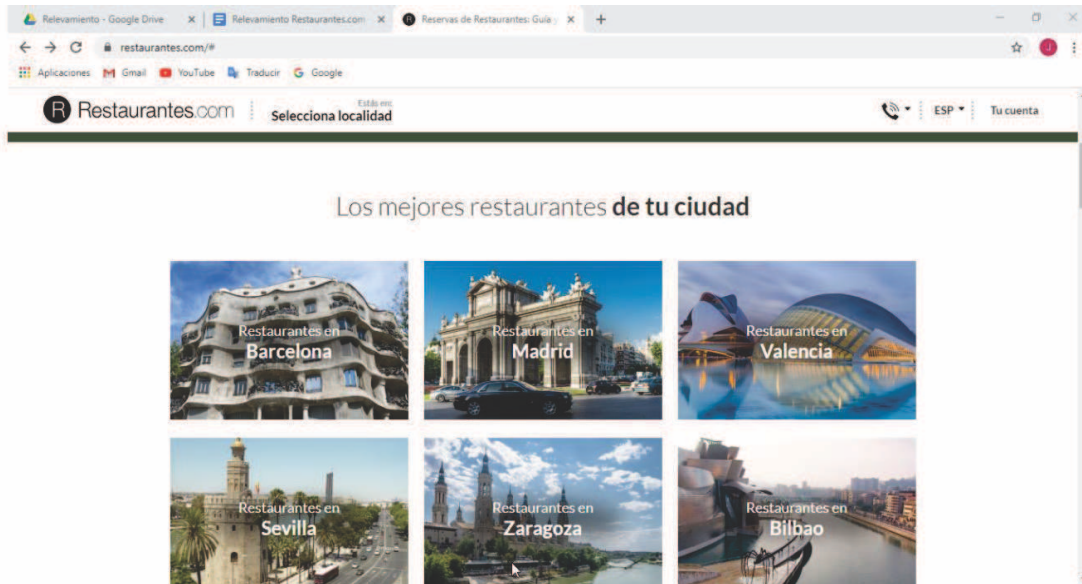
Relevamiento - Google Drive ×
Relevamiento Restaurantes.com ×
Reservas de Restaurantes: Guía ×
+

restaurantes.com/#

Aplicaciones Gmail YouTube Traducir Google

R Restaurantes.com
Estás en:
Selecciona localidad
ESP
Tu cuenta

Los mejores restaurantes **de tu ciudad**

Restaurantes en
Barcelona

Restaurantes en
Madrid

Restaurantes en
Valencia

Restaurantes en
Sevilla

Restaurantes en
Zaragoza

Restaurantes en
Bilbao